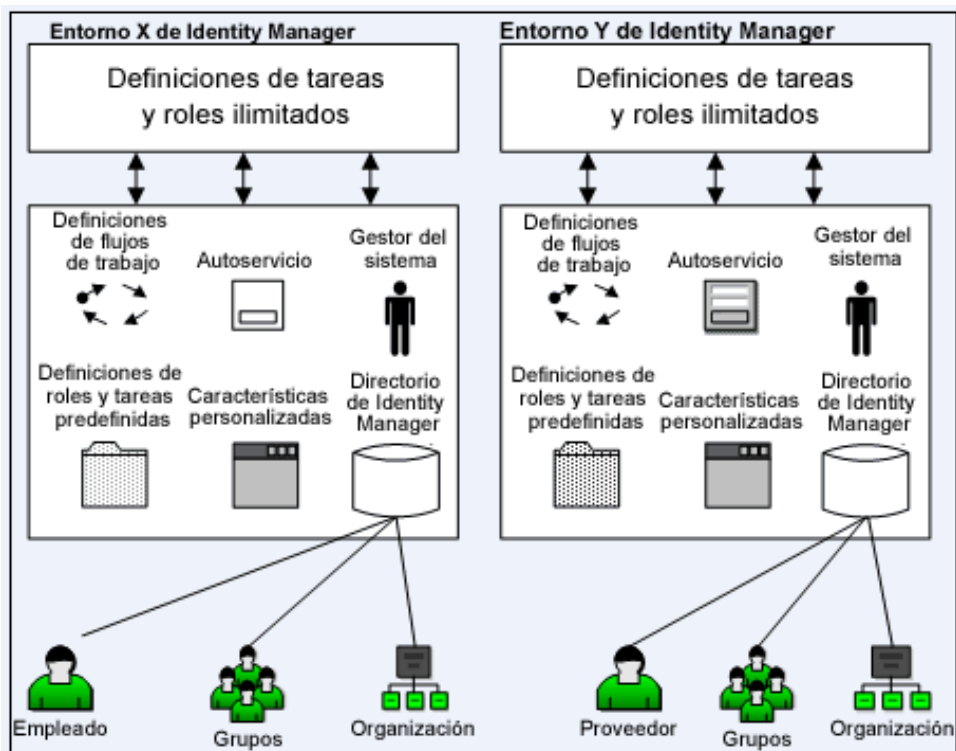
Entorno X de Identity Manager

Definiciones de tareas y roles ilimitados

Definiciones de flujos de trabajo

Autoservicio

Gestor del sistema

Definiciones de roles y tareas predefinidas

Características personalizadas

Directorio de Identity Manager

Empleado

Grupos

Organización

Entorno Y de Identity Manager

Definiciones de tareas y roles ilimitados

Definiciones de flujos de trabajo

Autoservicio

Gestor del sistema

Definiciones de roles y tareas predefinidas

Características personalizadas

Directorio de Identity Manager

Proveedor

Grupos

Organización